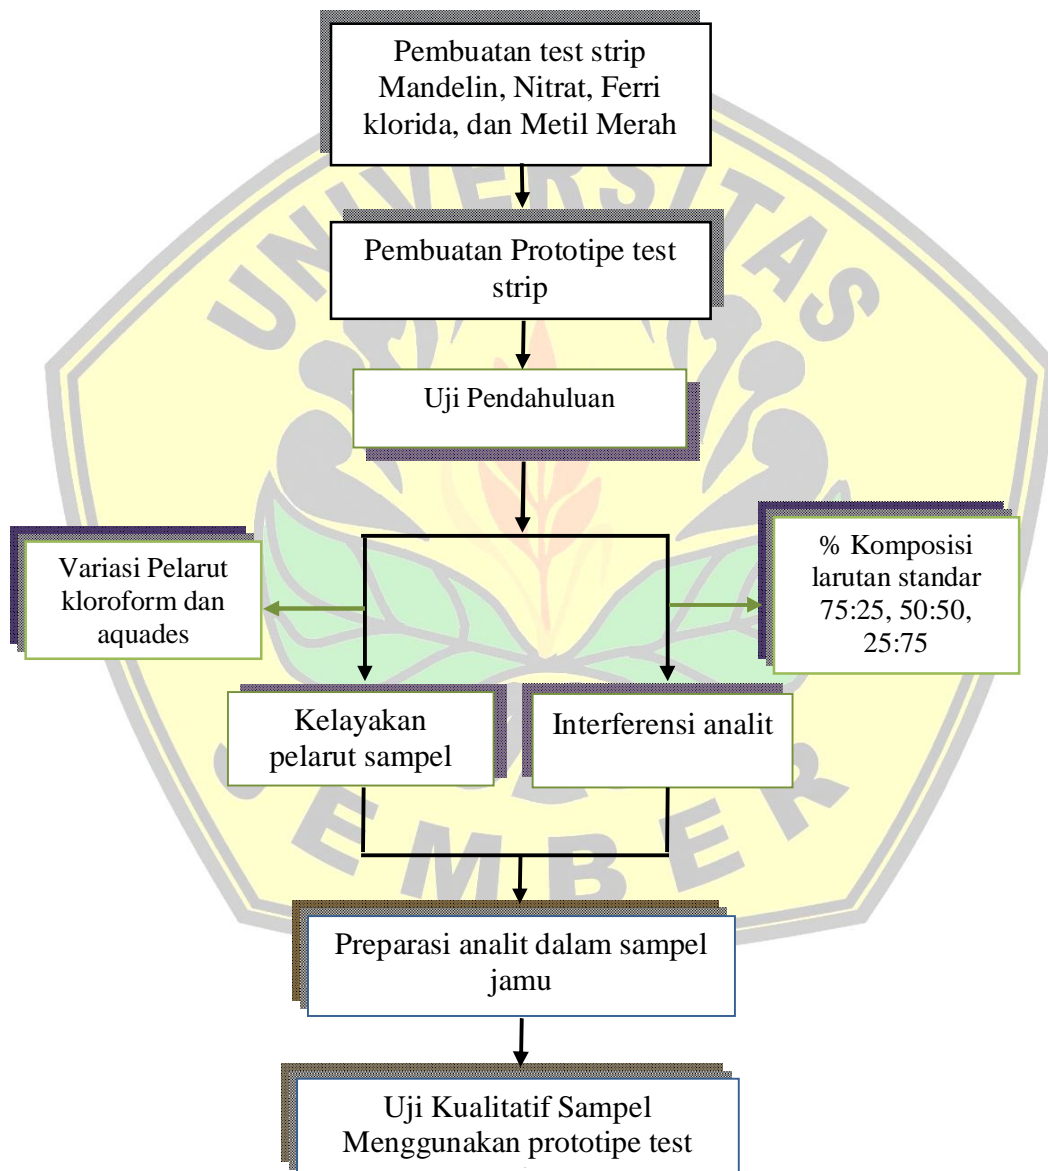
Pembuatan test strip Mandelin, Nitrat, Ferri klorida, dan Metil Merah

Pembuatan Prototipe test strip

Uji Pendahuluan

Variasi Pelarut kloroform dan aquades

% Komposisi larutan standar 75:25, 50:50, 25:75

Kelayakan pelarut sampel

Interferensi analit

Preparasi analit dalam sampel jamu

Uji Kualitatif Sampel Menggunakan prototipe test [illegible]